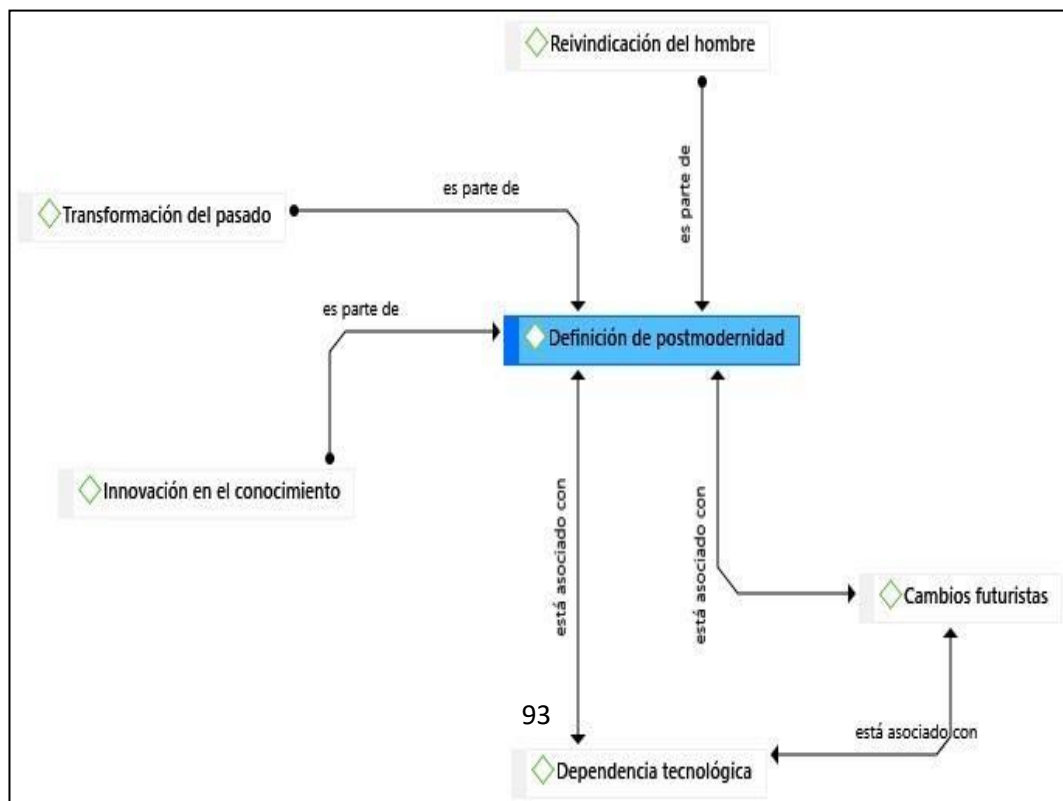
Reivindicación del hombre

es parte de

Transformación del pasado

es parte de

es parte de

Definición de postmodernidad

Innovación en el conocimiento

está asociado con

está asociado con

Cambios futuristas

93

está asociado con

Dependencia tecnológica